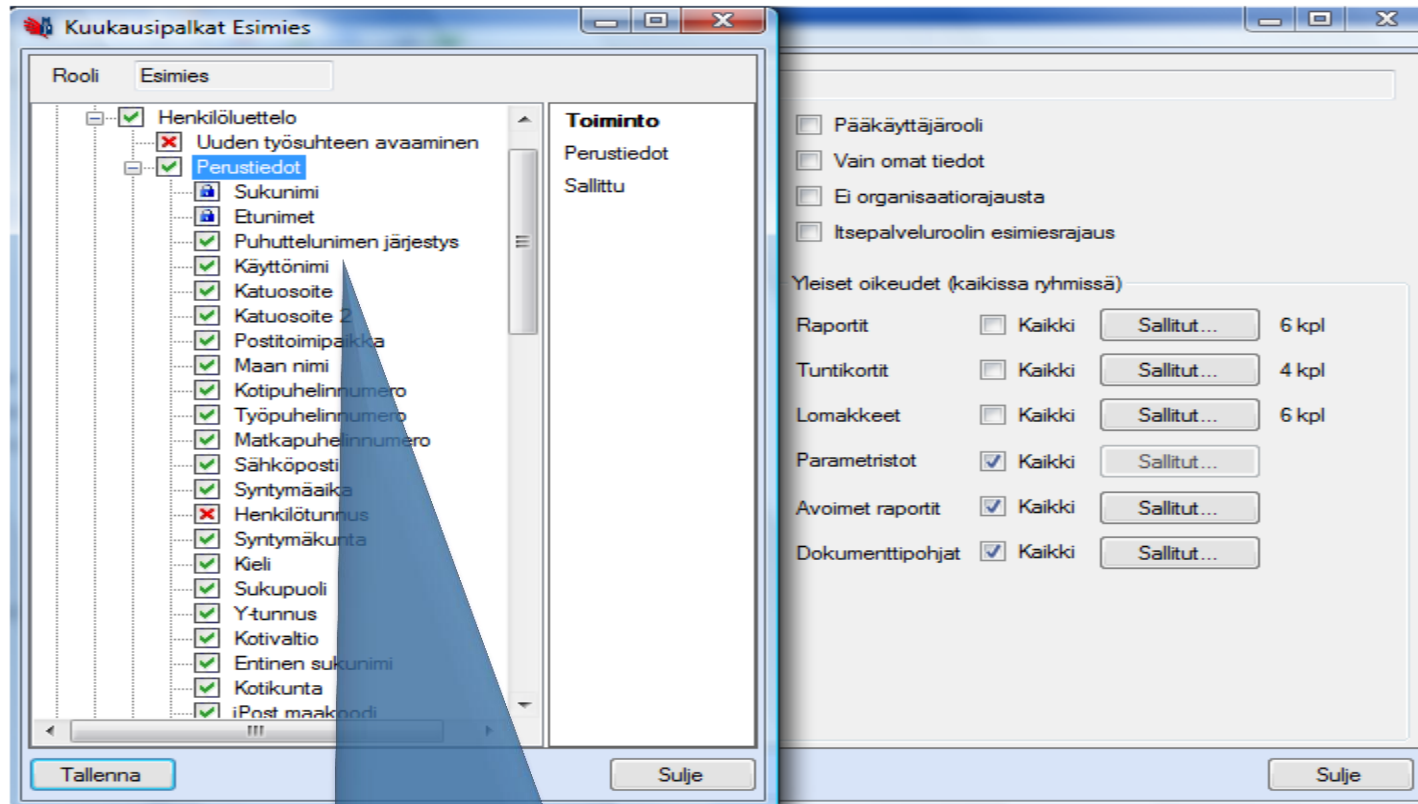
Kuukausipalkat Esimies

Rooli Esimies

Henkilöluettelo
Uuden työsuhteen avaaminen
Perustiedot
Sukunimi
Etunimet
Puhuttelunimen järjestys
Käyttönimi
Katuosoite
Katuosoite 2
Postitoimipaikka
Maan nimi
Kotipuhelinnumero
Työpuhelinnumero
Matkapuhelinnumero
Sähköposti
Syntymäaika
Henkilötunnus
Syntymäkunta
Kieli
Sukupuoli
Y-tunnus
Kotivaltio
Entinen sukunimi
Kotikunta
iPost maakoodi

Toiminto
Perustiedot
Sallittu

Tallenna
Sulje

Pääkäyttäjärooli
Vain omat tiedot
Ei organisaatiorajausta
Itsepalveluroolin esimiesrajaus

Yleiset oikeudet (kaikissa ryhmissä)

| | | | |
|---|---|---|---|
| Raportit | Kaikki | Sallitut... | 6 kpl |
| Tuntikortit | Kaikki | Sallitut... | 4 kpl |
| Lomakkeet | Kaikki | Sallitut... | 6 kpl |
| Parametristot | Kaikki | Sallitut... | |
| Avoimet raportit | Kaikki | Sallitut... | |
| Dokumenttipohjat | Kaikki | Sallitut... | |

Sulje